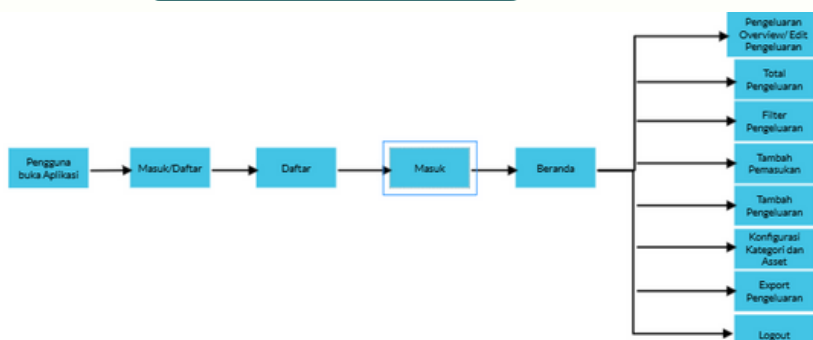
Pengguna buka Aplikasi

Masuk/Daftar

Daftar

Masuk

Beranda

Pengeluaran Overview/ Edit Pengeluaran

Total Pengeluaran

Filter Pengeluaran

Tambah Pemasukan

Tambah Pengeluaran

Konfigurasi Kategori dan Asset

Export Pengeluaran

Logout